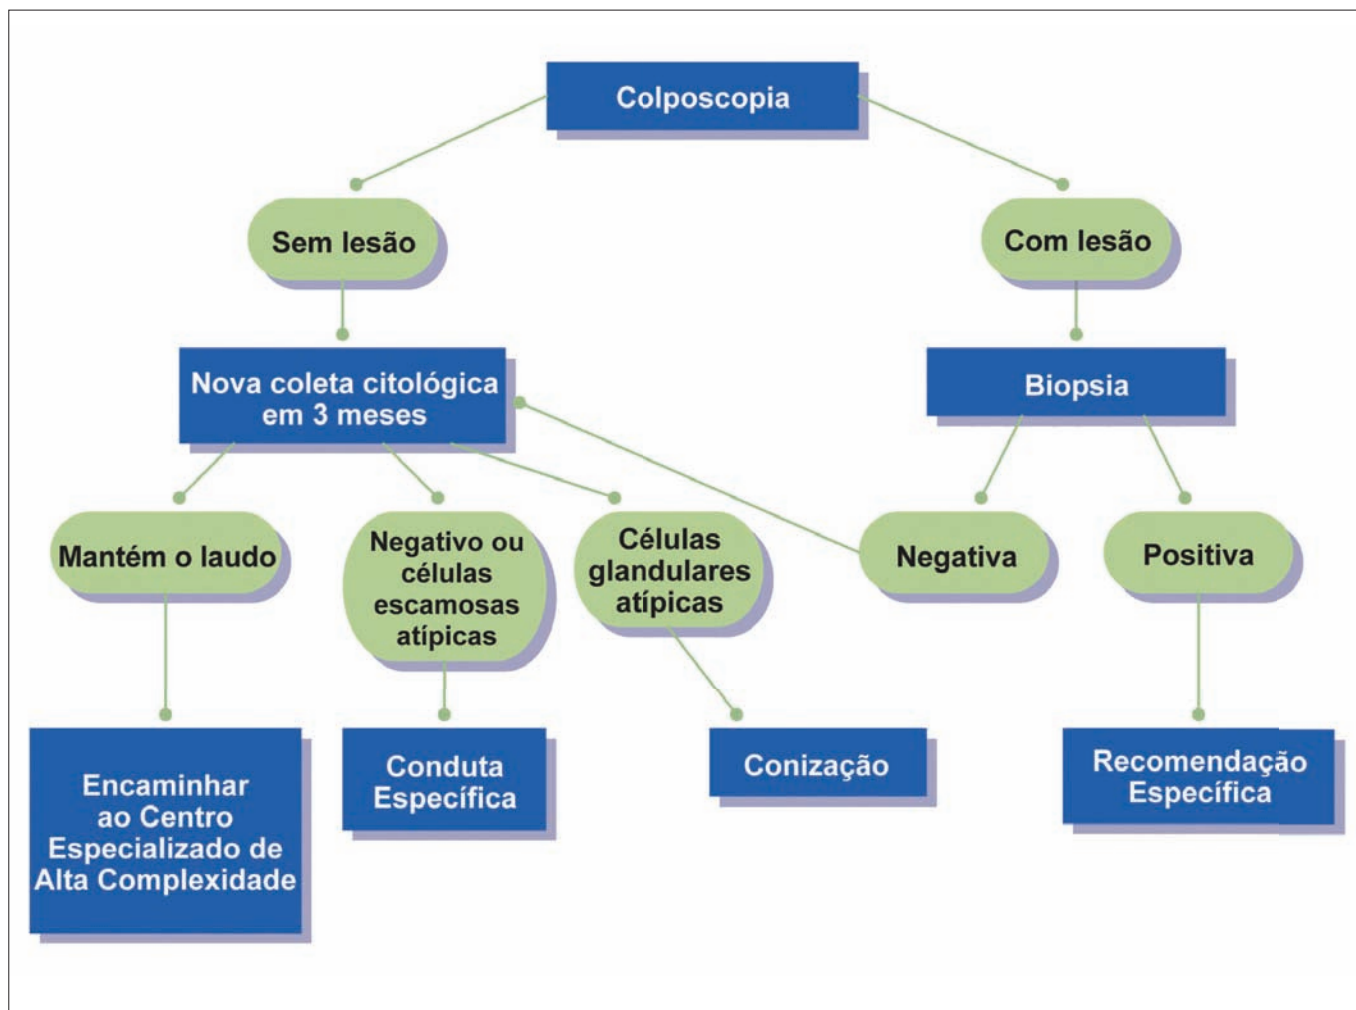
Colposcopia

Sem lesão

Com lesão

Nova coleta citológica em 3 meses

Biopsia

Mantém o laudo

Negativo ou células escamosas atípicas

Células glandulares atípicas

Negativa

Positiva

Encaminhar ao Centro Especializado de Alta Complexidade

Conduta Específica

Conização

Recomendação Específica